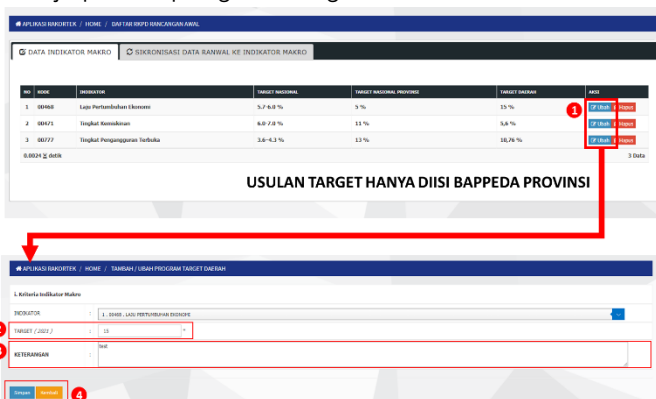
APLIKASI RAKORTEK / HOME / DAFTAR RKPD RANCANGAN AWAL

DATA INDIKATOR MAKRO | SIKRONISASI DATA RANWAL KE INDIKATOR MAKRO

| NO | KODE | INDIKATOR | TARGET NASIONAL | TARGET NASIONAL PROVINSI | TARGET DAERAH | AKSI |
|---|---|---|---|---|---|---|
| 1 | 00468 | Laju Pertumbuhan Ekonomi | 5.7-6.0 % | 5 % | 15 % | Ubah Hapus |
| 2 | 00471 | Tingkat Kemiskinan | 6.0-7.0 % | 11 % | 5,6 % | Ubah Hapus |
| 3 | 00777 | Tingkat Pengangguran Terbuka | 3.6-4.3 % | 13 % | 10,76 % | Ubah Hapus |

0.0024 ≤ detik

3 Data

1

USULAN TARGET HANYA DIISI BAPPEDA PROVINSI

APLIKASI RAKORTEK / HOME / TAMBAH / UBAH PROGRAM TARGET DAERAH

1. Kriteria Indikator Makro

INDIKATOR : 1 - 00468 , LAJU PERTUMBUHAN EKONOMI

2 TARGET / 2021 / : 15

3 KETERANGAN : test

Simpan Kembali 4